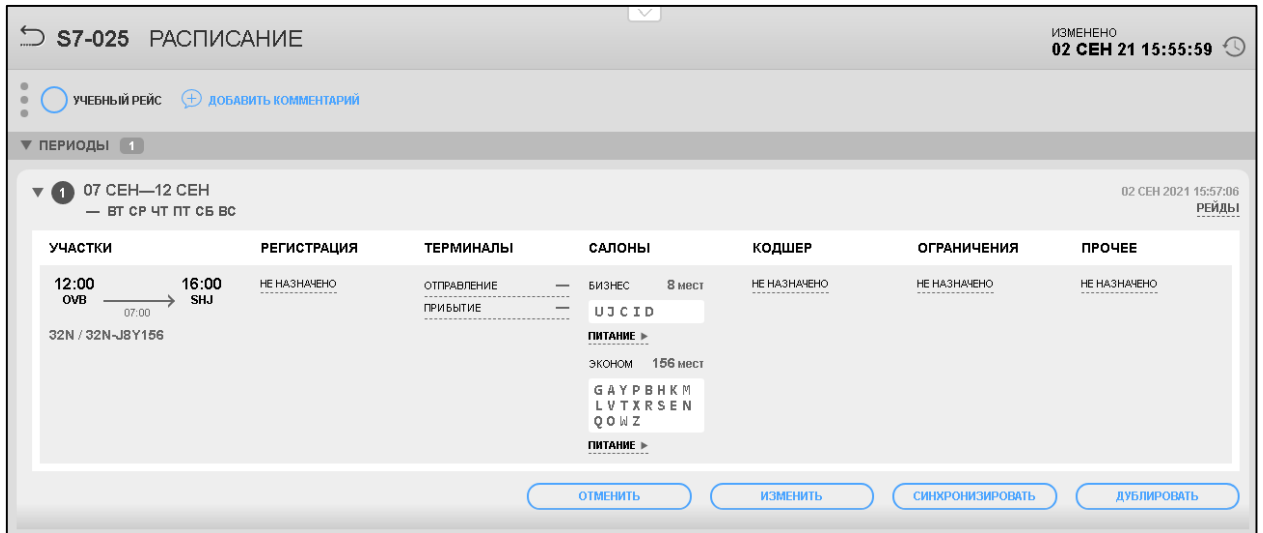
S7-025 РАСПИСАНИЕ

ИЗМЕНЕНО
02 СЕН 21 15:55:59

УЧЕБНЫЙ РЕЙС ДОБАВИТЬ КОММЕНТАРИЙ

ПЕРИОДЫ 1

1 07 СЕН—12 СЕН
— ВТ СР ЧТ ПТ СБ ВС

02 СЕН 2021 15:57:06
РЕЙДЫ

| УЧАСТКИ | РЕГИСТРАЦИЯ | ТЕРМИНАЛЫ | САЛОНЫ | КОДШЕР | ОГРАНИЧЕНИЯ | ПРОЧЕЕ |
|---|---|---|---|---|---|---|
| 12:00 OVB 07:00 16:00 SHJ 32N / 32N-J8Y156 | НЕ НАЗНАЧЕНО | ОТПРАВЛЕНИЕ — ПРИБЫТИЕ — | БИЗНЕС 8 мест UJCID ПИТАНИЕ ► ЭКОНОМ 156 мест GAYPBHKM LVTXRSEN QOWZ ПИТАНИЕ ► | НЕ НАЗНАЧЕНО | НЕ НАЗНАЧЕНО | НЕ НАЗНАЧЕНО |

ОТМЕНИТЬ ИЗМЕНИТЬ СИНХРОНИЗИРОВАТЬ ДУБЛИРОВАТЬ